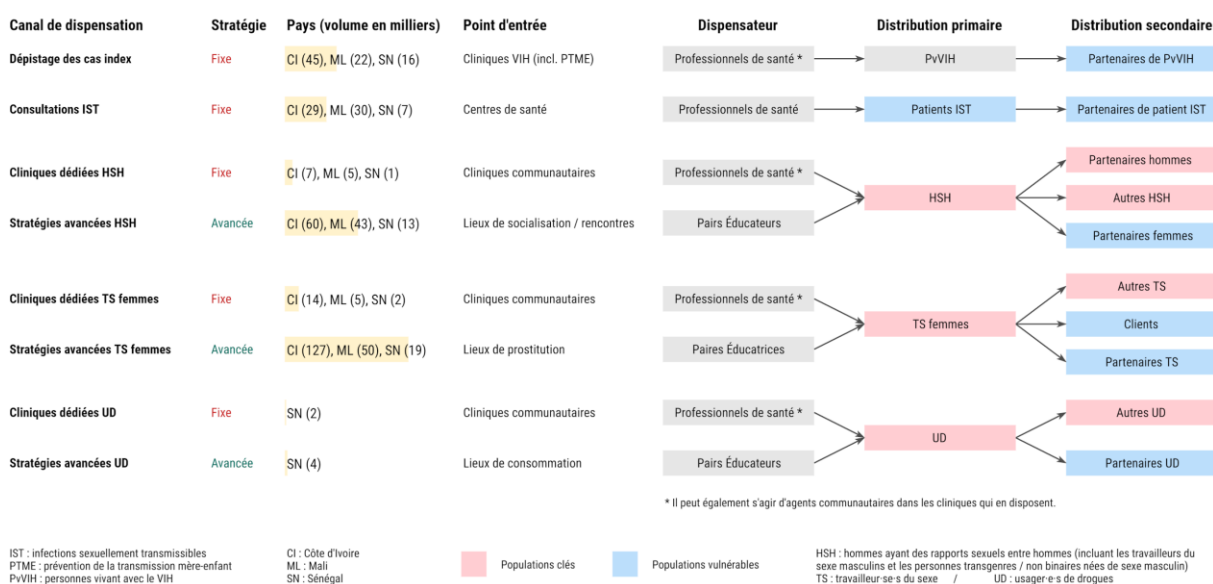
| Canal de dispensation | Stratégie | Pays (volume en milliers) | Point d'entrée | Dispensateur | Distribution primaire | Distribution secondaire |
|---|---|---|---|---|---|---|
| Dépistage des cas index | Fixe | CI (45), ML (22), SN (16) | Cliniques VIH (incl. PTME) | Professionnels de santé * | PvVIH | Partenaires de PvVIH |
| Consultations IST | Fixe | CI (29), ML (30), SN (7) | Centres de santé | Professionnels de santé | Patients IST | Partenaires de patient IST |
| Cliniques dédiées HSH | Fixe | CI (7), ML (5), SN (1) | Cliniques communautaires | Professionnels de santé * | HSH | Partenaires hommes |
| | | | | | | Autres HSH |
| Stratégies avancées HSH | Avancée | CI (60), ML (43), SN (13) | Lieux de socialisation / rencontres | Pairs Éducateurs | | Partenaires femmes |
| Cliniques dédiées TS femmes | Fixe | CI (14), ML (5), SN (2) | Cliniques communautaires | Professionnels de santé * | TS femmes | Autres TS |
| | | | | | | Clients |
| Stratégies avancées TS femmes | Avancée | CI (127), ML (50), SN (19) | Lieux de prostitution | Paires Éducatrices | | Partenaires TS |
| Cliniques dédiées UD | Fixe | SN (2) | Cliniques communautaires | Professionnels de santé * | UD | Autres UD |
| Stratégies avancées UD | Avancée | SN (4) | Lieux de consommation | Pairs Éducateurs | | Partenaires UD |

* Il peut également s'agir d'agents communautaires dans les cliniques qui en disposent.

IST : infections sexuellement transmissibles
PTME : prévention de la transmission mère-enfant
PvVIH : personnes vivant avec le VIH

CI : Côte d'Ivoire
ML : Mali
SN : Sénégal

Populations clés

Populations vulnérables

HSH : hommes ayant des rapports sexuels entre hommes (incluant les travailleurs du sexe masculins et les personnes transgenres / non binaires nées de sexe masculin)
TS : travailleur·se·s du sexe / UD : usager·e·s de drogues